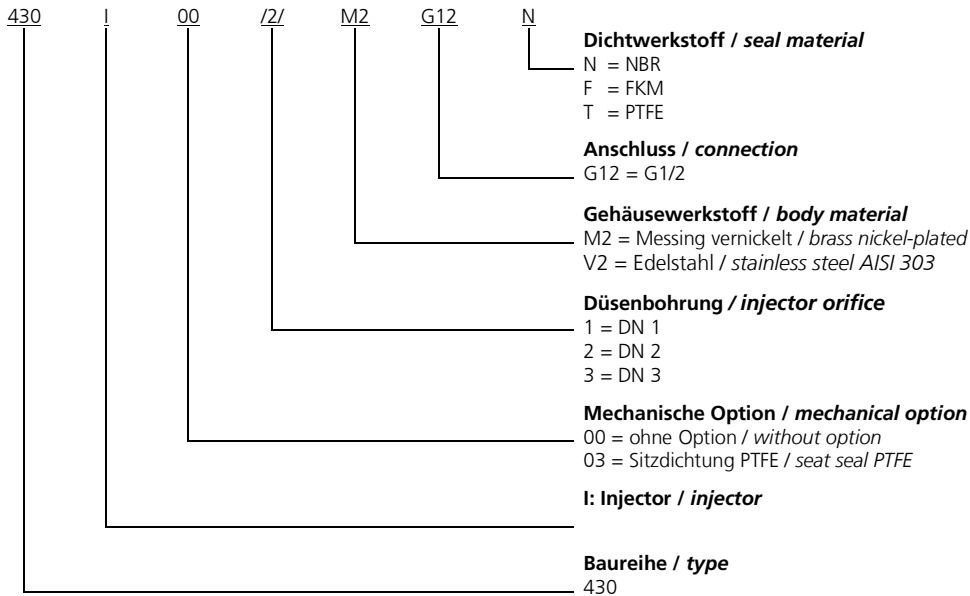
430 I 00 /2/ M2 G12 N

**Dichtwerkstoff / *seal material***
N = NBR
F = FKM
T = PTFE

**Anschluss / *connection***
G12 = G1/2

**Gehäusewerkstoff / *body material***
M2 = Messing vernickelt / *brass nickel-plated*
V2 = Edelstahl / *stainless steel AISI 303*

**Düsenbohrung */ injector orifice***
1 = DN 1
2 = DN 2
3 = DN 3

**Mechanische Option / *mechanical option***
00 = ohne Option / *without option*
03 = Sitzdichtung PTFE / *seat seal PTFE*

**I: Injector / *injector***

**Baureihe / *type***
430